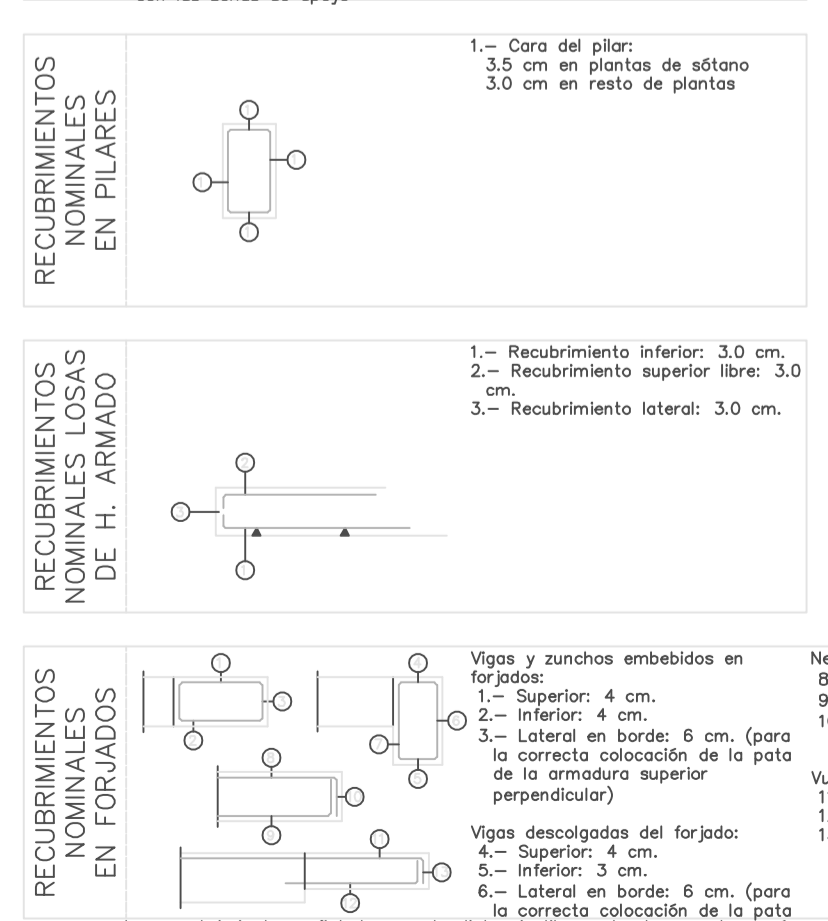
con las zonas de apoyo

RECUBRIMIENTOS NOMINALES EN PILARES

1.— Cara del pilar:
3.5 cm en plantas de sótano
3.0 cm en resto de plantas

1 1 1 1

RECUBRIMIENTOS NOMINALES LOSAS DE H. ARMADO

1.— Recubrimiento inferior: 3.0 cm.
2.— Recubrimiento superior libre: 3.0 cm.
3.— Recubrimiento lateral: 3.0 cm.

2 3 1

RECUBRIMIENTOS NOMINALES EN FORJADOS

1 3 2 4 6 1 5 8 10 9 11 13 12

Vigas y zunchos embebidos en forjados:
1.— Superior: 4 cm.
2.— Inferior: 4 cm.
3.— Lateral en borde: 6 cm. (para la correcta colocación de la pata de la armadura superior perpendicular)

Vigas descolgadas del forjado:
4.— Superior: 4 cm.
5.— Inferior: 3 cm.
6.— Lateral en borde: 6 cm. (para la correcta colocación de la pata

Ne
8
9
1
Vu
1
1
1